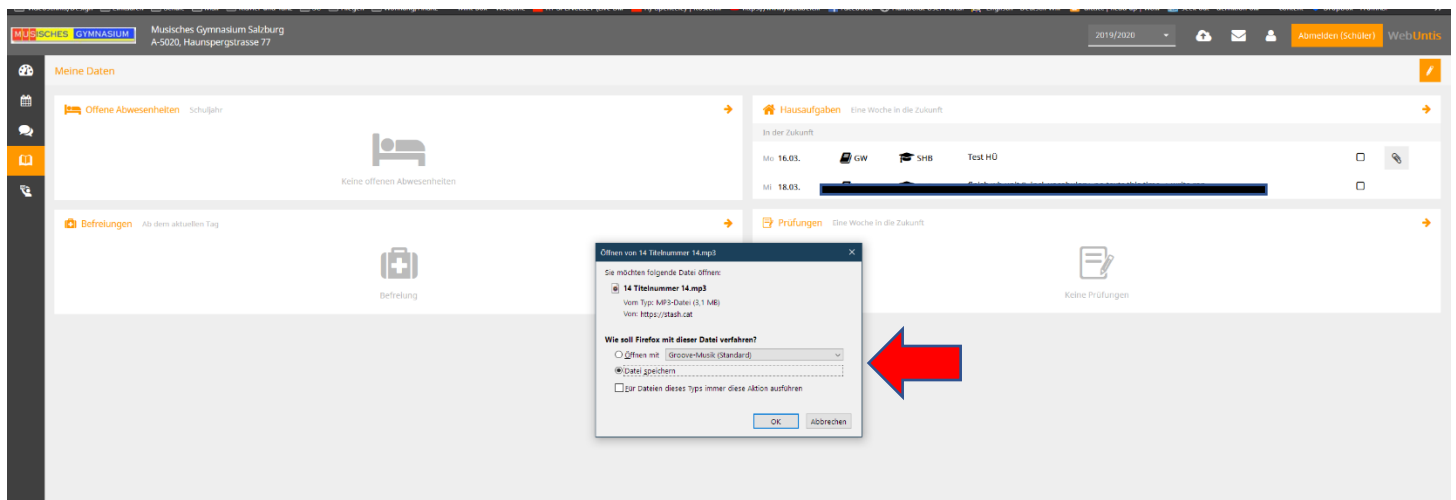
MUSISCHES GYMNASIUM

Musisches Gymnasium Salzburg
A-5020, Haunspergstrasse 77

2019/2020

Abmelden (Schüler)

WebUntis

Meine Daten

Offene Abwesenheiten Schuljahr

Keine offenen Abwesenheiten

Hausaufgaben Eine Woche in die Zukunft

In der Zukunft

Mo 16.03. GW SHB Test HÜ

Mi 18.03.

Befreiungen Ab dem aktuellen Tag

Befreiung

Prüfungen Eine Woche in die Zukunft

Keine Prüfungen

Öffnen von 14 Titelnummer 14.mp3

Sie möchten folgende Datei öffnen:

14 Titelnummer 14.mp3

Vom Typ: MP3-Datei (3,1 MB)

Von: https://stash.cat

Wie soll Firefox mit dieser Datei verfahren?

Öffnen mit Groove-Musik (Standard)

Datei speichern

Für Dateien dieses Typs immer diese Aktion ausführen

OK Abbrechen